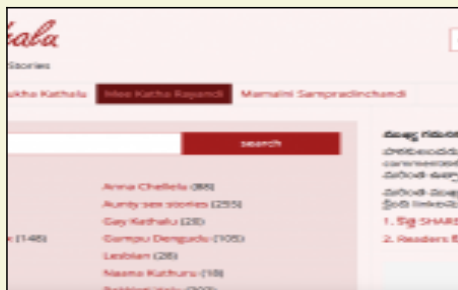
hala

Stories

akha Kathalu | Mee Katha Rapandi | Mamalni Sampradinchandi

search

(148)

Anna Chellelu (86)

Aunty sex stories (255)

Gay Kathalu (28)

Gumpu Dengudu (105)

Lesbian (28)

Naama Kathuru (18)

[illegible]

1. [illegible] SHARE

2. Readers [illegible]